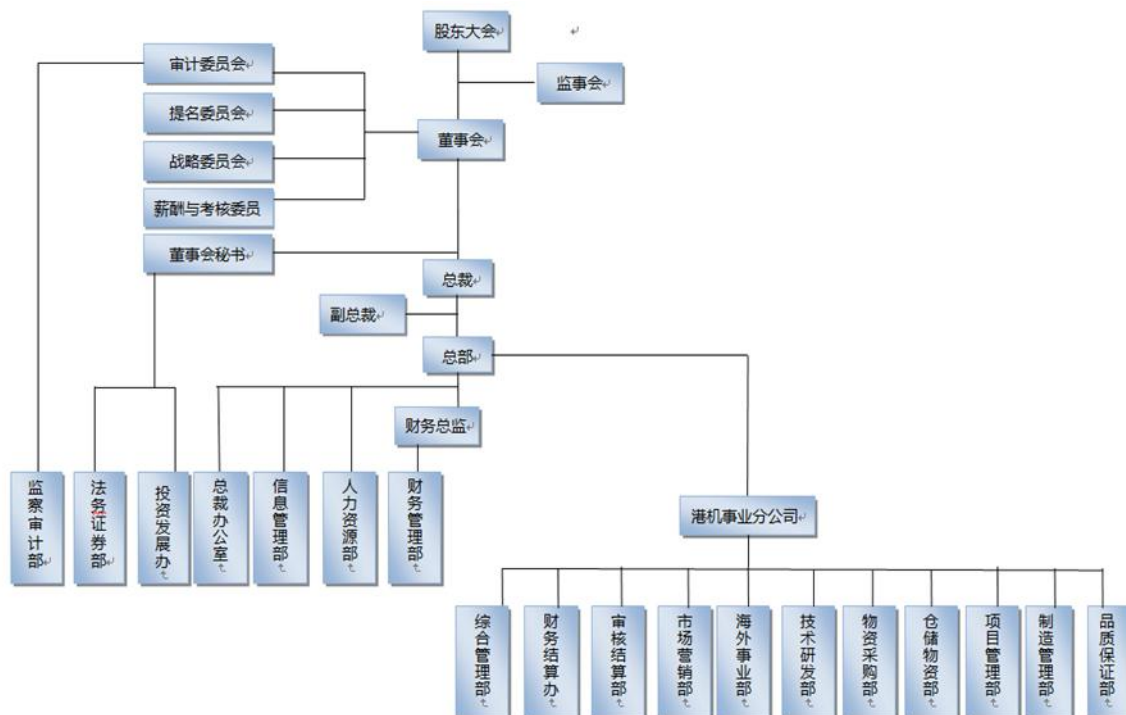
股东大会
监事会
审计委员会
提名委员会
战略委员会
薪酬与考核委员
董事会
董事会秘书
总裁
副总裁
总部
财务总监
监察审计部
法务证券部
投资发展办
总裁办公室
信息管理部
人力资源部
财务管理部
港机事业分公司
综合管理部
财务结算办
审核结算部
市场营销部
海外事业部
技术研发部
物资采购部
仓储物资部
项目管理部
制造管理部
品质保证部